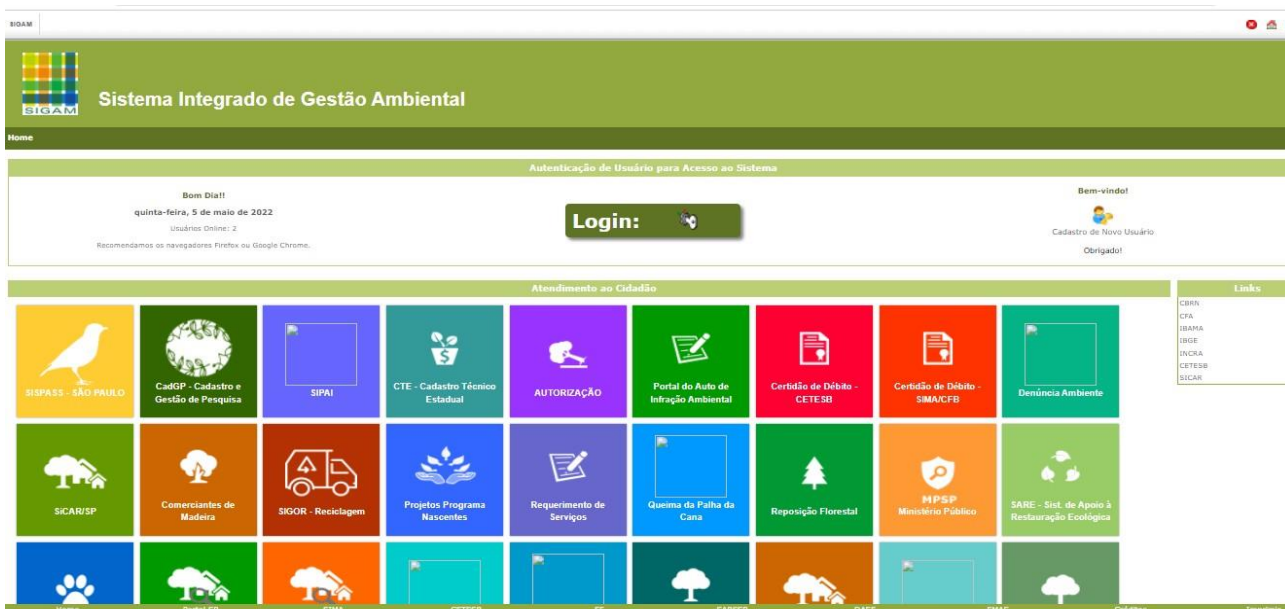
SIGAM

SIGAM

Sistema Integrado de Gestão Ambiental

Home

Autenticação de Usuário para Acesso ao Sistema

Bom Dia!!

quinta-feira, 5 de maio de 2022

Usuários Online: 2

Recomendamos os navegadores Firefox ou Google Chrome.

Login:

Bem-vindo!

Cadastro de Novo Usuário

Obrigado!

Atendimento ao Cidadão

Links

CBRN
CFA
IBAMA
IBGE
INCRA
CETESB
SICAR

SISPASS - SÃO PAULO

CadGP - Cadastro e Gestão de Pesquisa

SIPAI

CTE - Cadastro Técnico Estadual

AUTORIZAÇÃO

Portal do Auto de Infração Ambiental

Certidão de Débito - CETESB

Certidão de Débito - SIMA/CFB

Denúncia Ambiente

SiCAR/SP

Comerciantes de Madeira

SIGOR - Reciclagem

Projetos Programa Nascentes

Requerimento de Serviços

Queima da Palha da Cana

Reposição Florestal

MPSP
Ministério Público

SARE - Sist. de Apoio à Restauração Ecológica

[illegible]